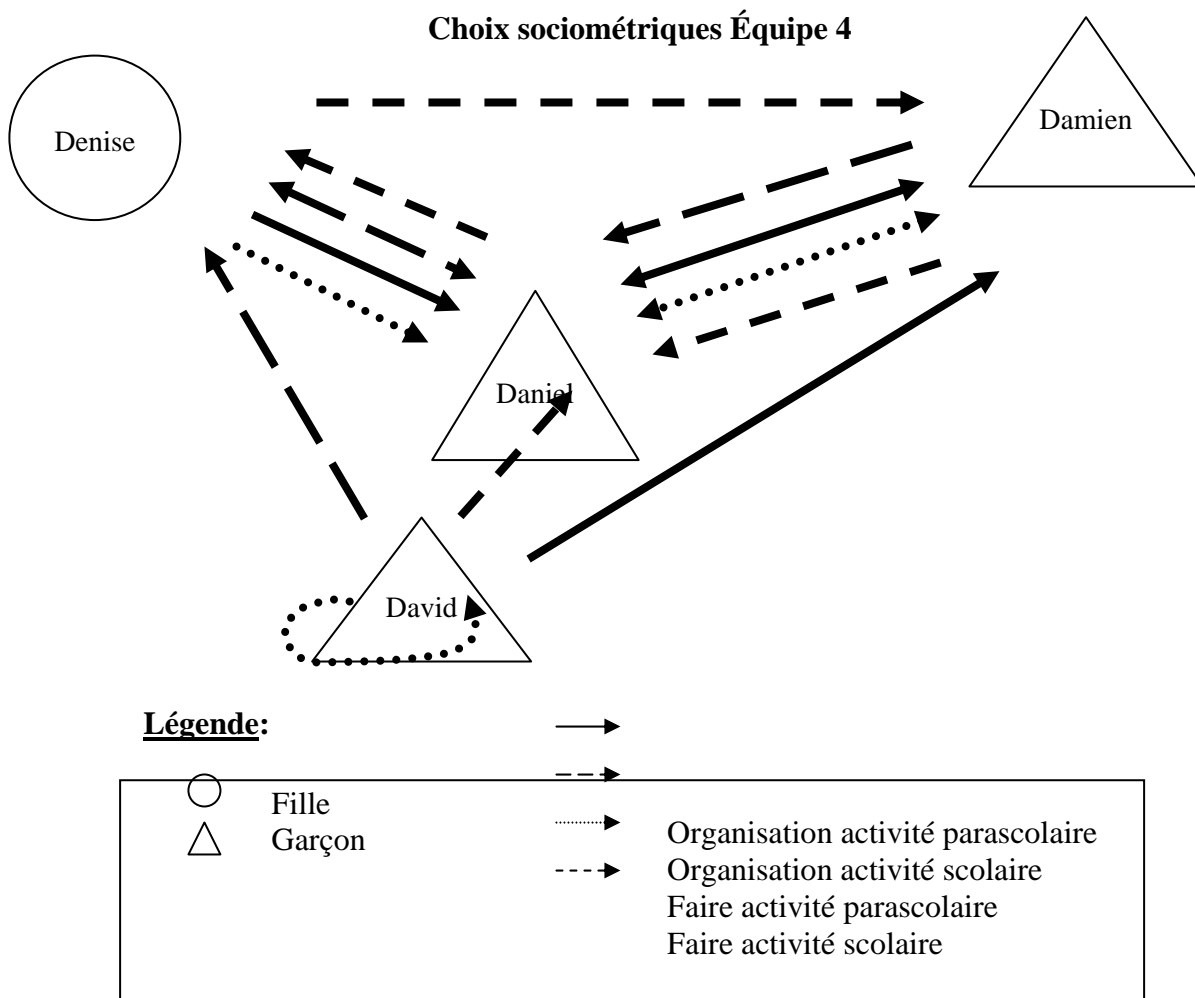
**Choix sociométriques Équipe 4**

Denise

Damien

Daniel

David

**Légende:**

Fille
Garçon

Organisation activité parascolaire
Organisation activité scolaire
Faire activité parascolaire
Faire activité scolaire